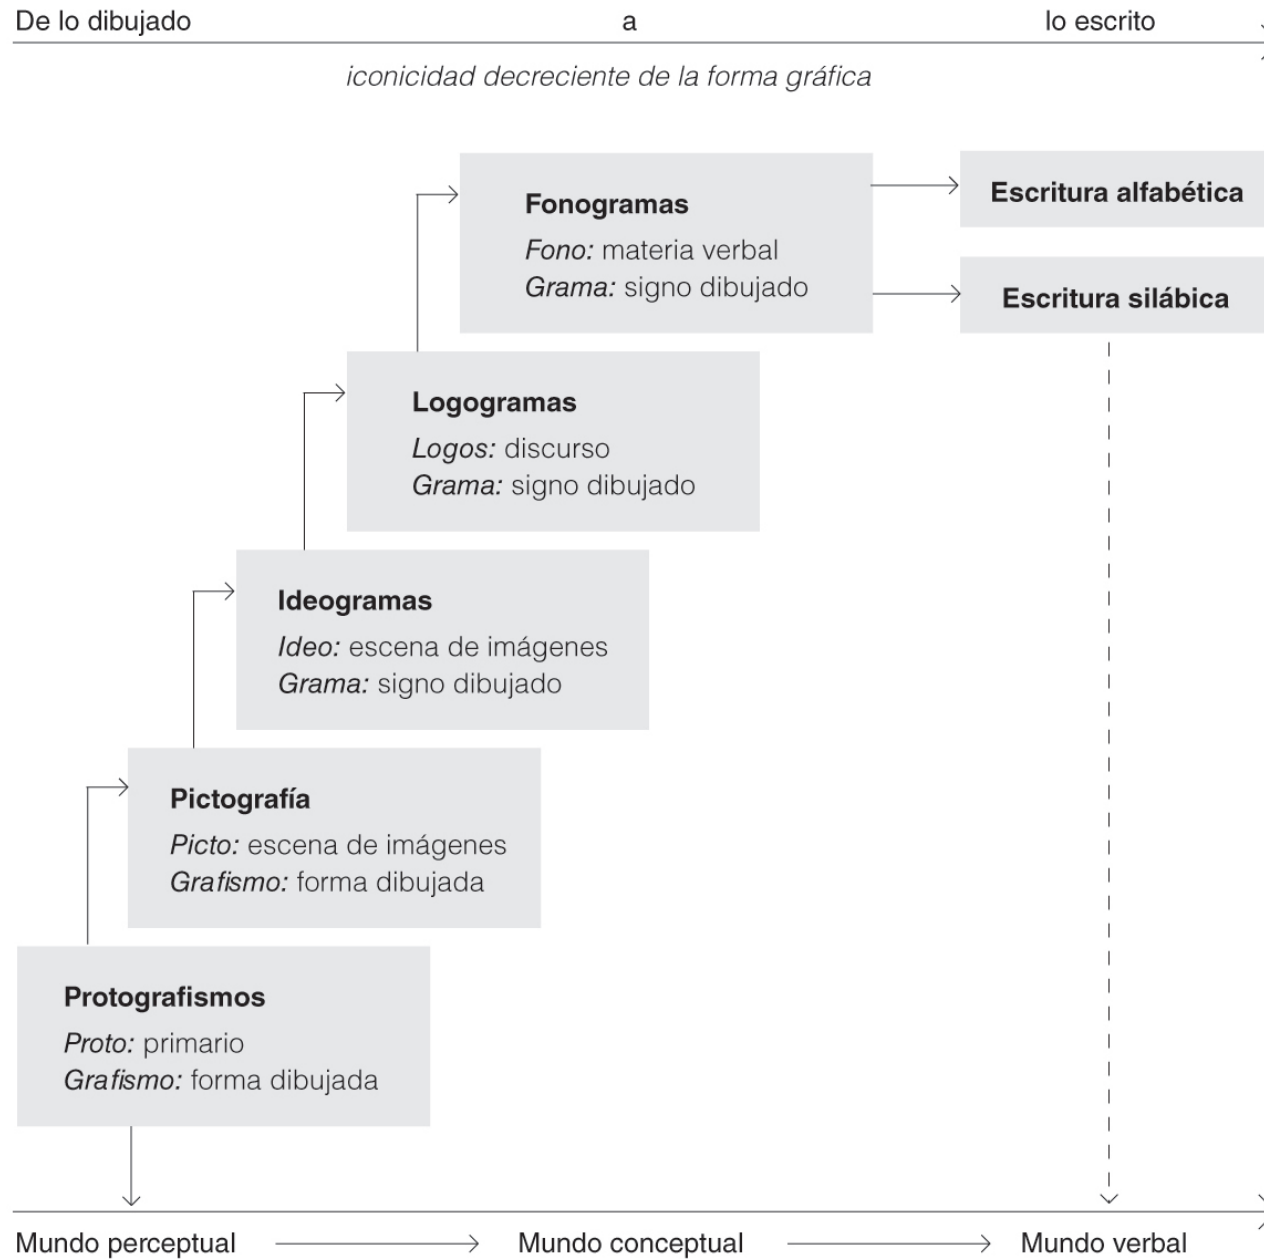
De lo dibujado a lo escrito

iconicidad decreciente de la forma gráfica

Fonogramas
Fono: materia verbal
Grama: signo dibujado

Escritura alfabética

Escritura silábica

Logogramas
Logos: discurso
Grama: signo dibujado

Ideogramas
Ideo: escena de imágenes
Grama: signo dibujado

Pictografía
Picto: escena de imágenes
Grafismo: forma dibujada

Protografismos
Proto: primario
Grafismo: forma dibujada

Mundo perceptual → Mundo conceptual → Mundo verbal